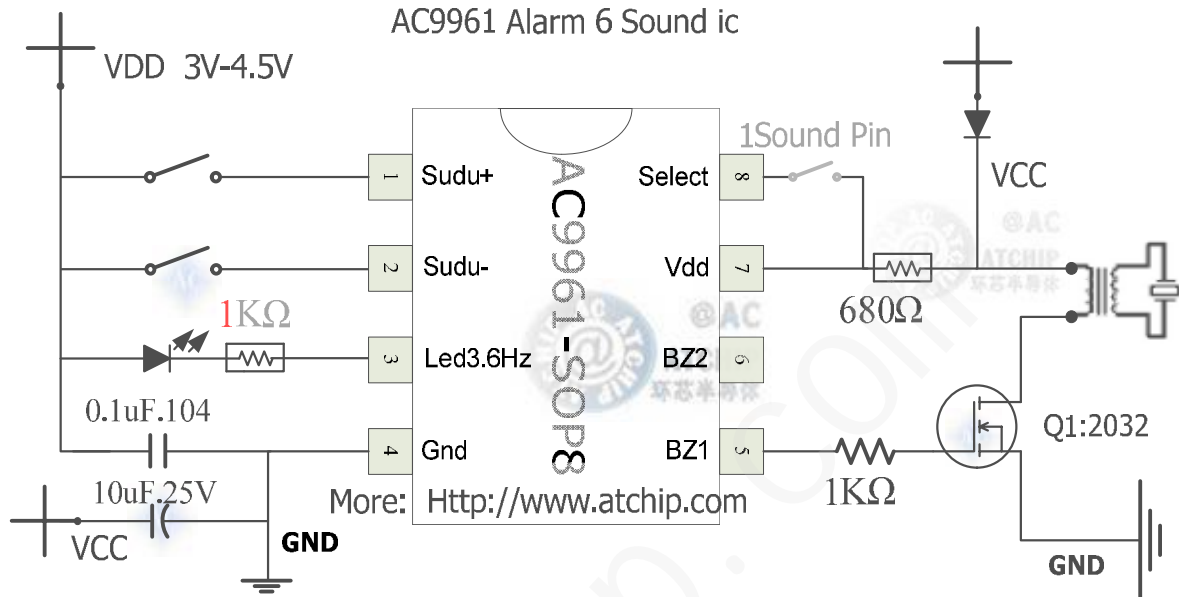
AC9961 Alarm 6 Sound ic

VDD 3V-4.5V

1Sound Pin

VCC

1 Sudu+
2 Sudu-
3 Led3.6Hz
4 Gnd

AC9961-SOP8

8 Select
7 Vdd
6 BZ2
5 BZ1

1KΩ

680Ω

0.1uF.104

10uF.25V

Q1:2032

1KΩ

More: Http://www.atchip.com

VCC

GND

GND

@AC
ATCHIP
环芯半导体